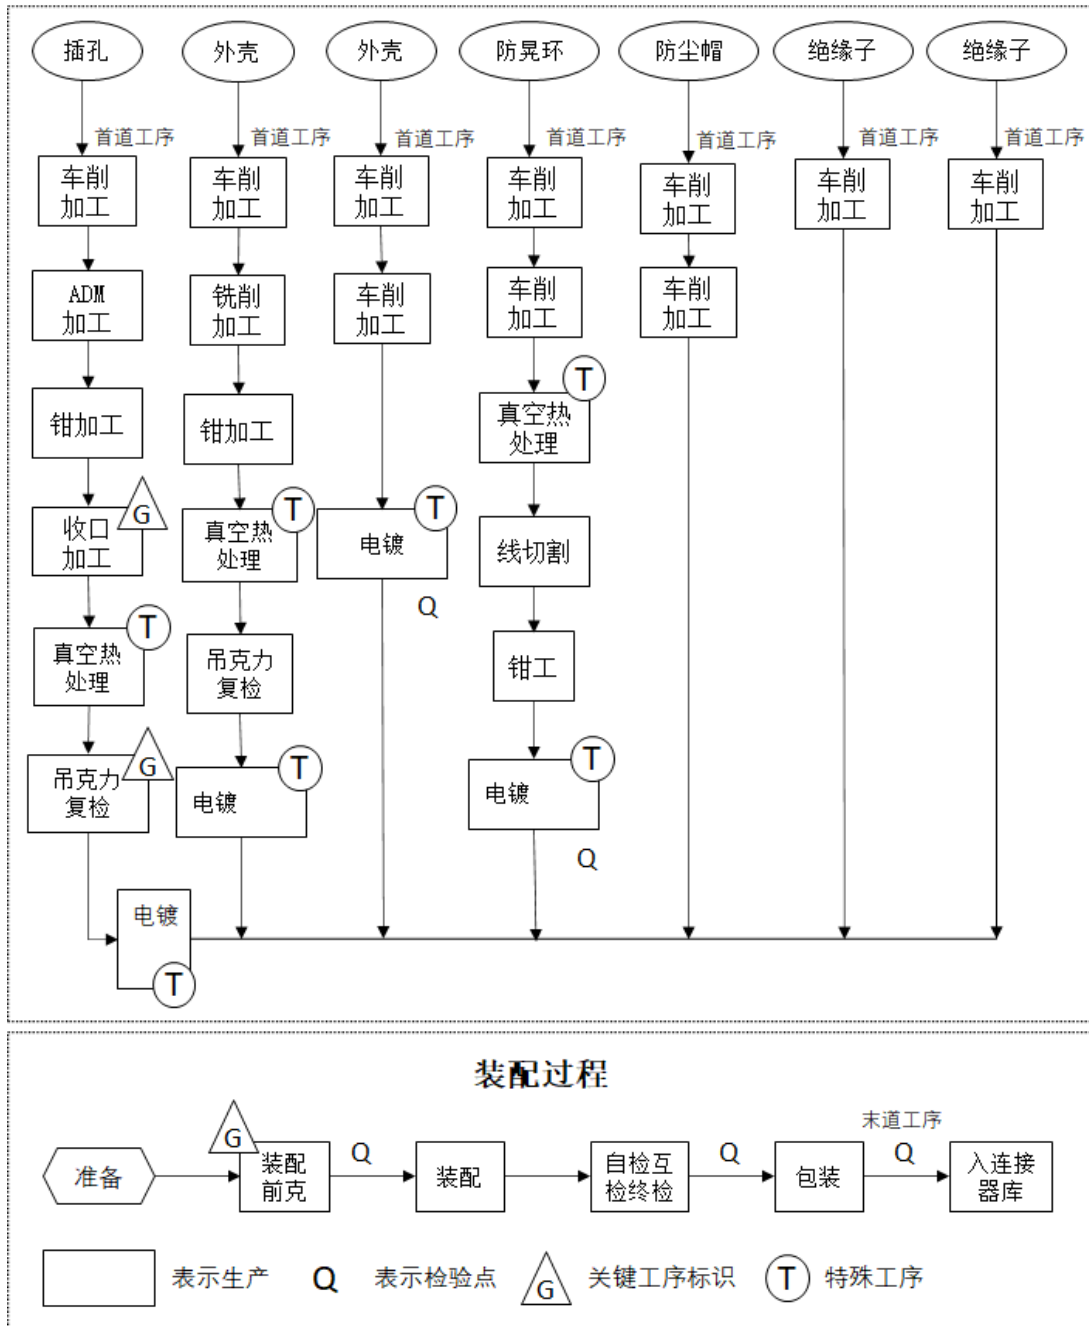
插孔
首道工序
车削加工
ADM加工
钳加工
收口加工 G
真空热处理 T
吊克力复检 G
电镀 T

外壳
首道工序
车削加工
铣削加工
钳加工
真空热处理 T
吊克力复检
电镀 T

外壳
首道工序
车削加工
车削加工
电镀 T
Q

防晃环
首道工序
车削加工
车削加工
真空热处理 T
线切割
钳工
电镀 T
Q

防尘帽
首道工序
车削加工
车削加工

绝缘子
首道工序
车削加工

绝缘子
首道工序
车削加工

装配过程

准备
G 装配前克
Q
装配
自检互检终检
Q
包装
末道工序
Q
入连接器库

表示生产 Q 表示检验点 G 关键工序标识 T 特殊工序